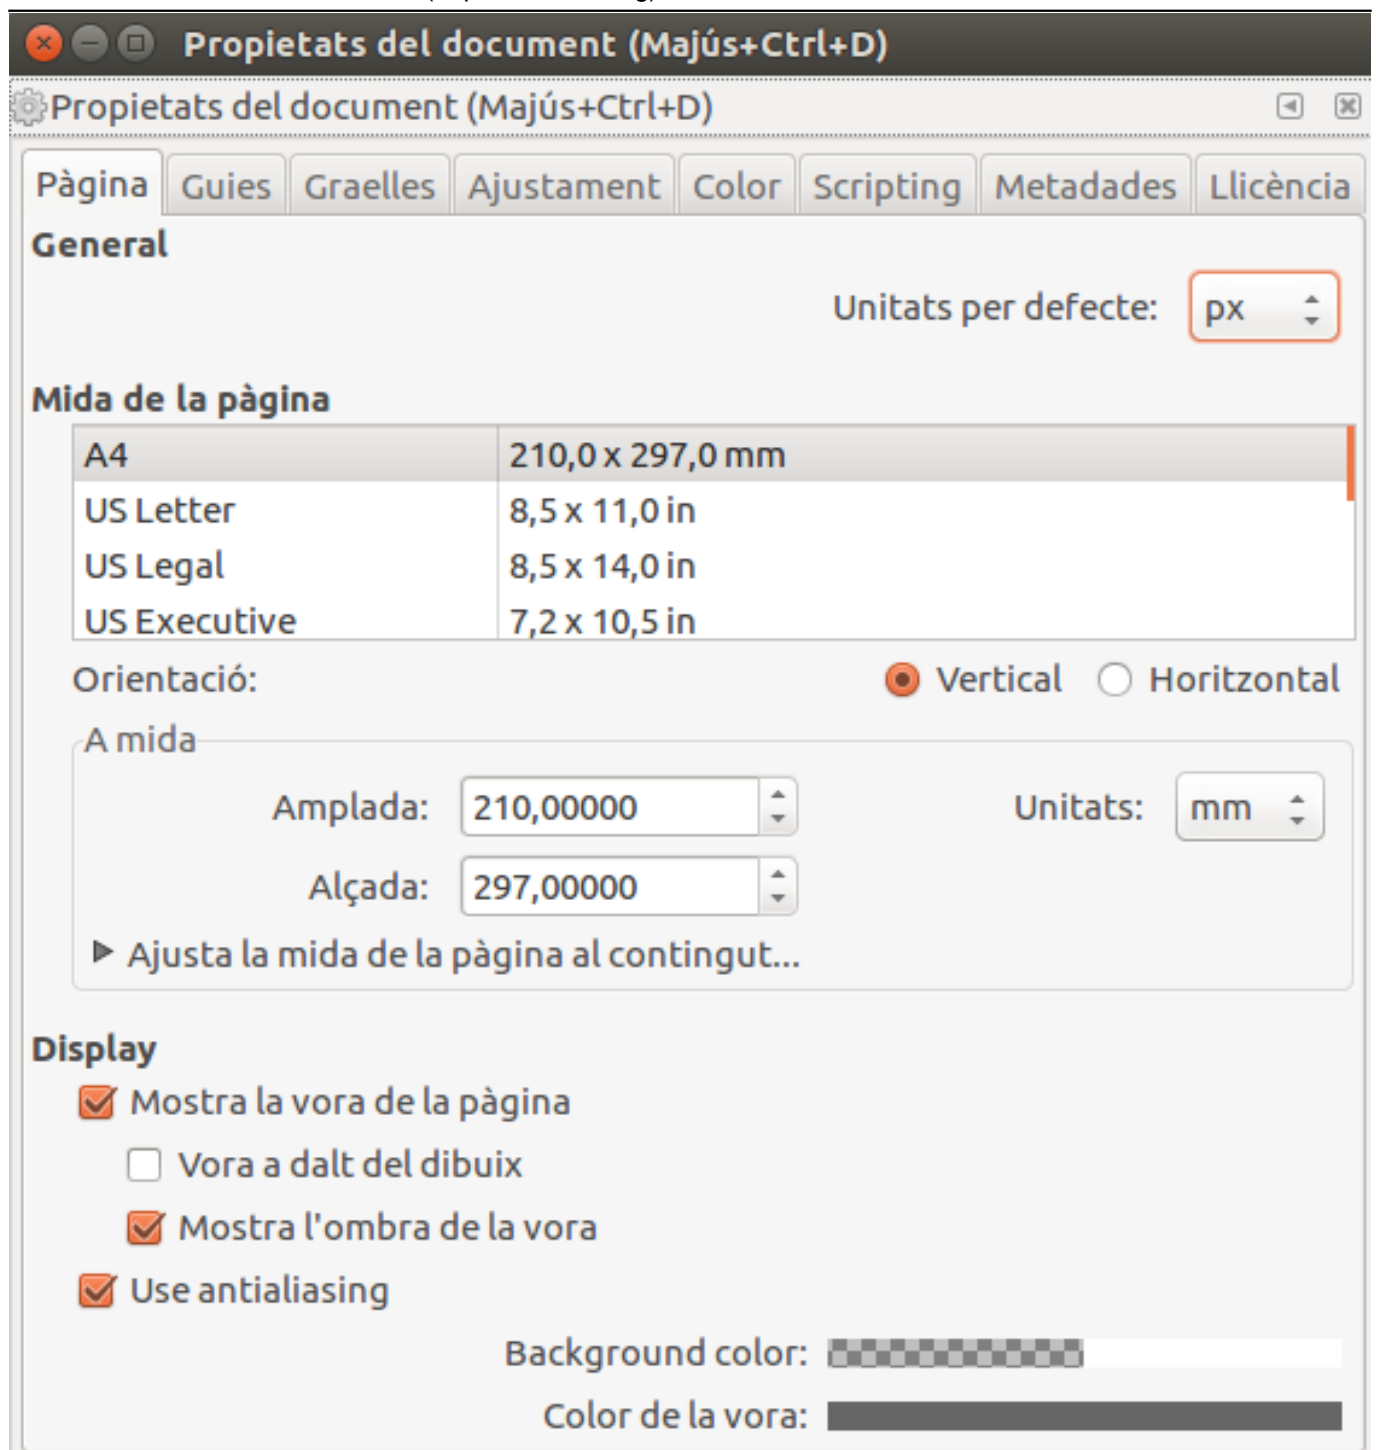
Propietats del document (Majús+Ctrl+D)

Propietats del document (Majús+Ctrl+D)

Pàgina Guies Graelles Ajustament Color Scripting Metadades Llicència

General

Unitats per defecte: px

Mida de la pàgina

| A4 | 210,0 x 297,0 mm |
|---|---|
| US Letter | 8,5 x 11,0 in |
| US Legal | 8,5 x 14,0 in |
| US Executive | 7,2 x 10,5 in |

Orientació: Vertical Horitzontal

A mida

Amplada: 210,00000 Unitats: mm

Alçada: 297,00000

Ajusta la mida de la pàgina al contingut...

Display

Mostra la vora de la pàgina

Vora a dalt del dibuix

Mostra l'ombra de la vora

Use antialiasing

Background color:

Color de la vora: